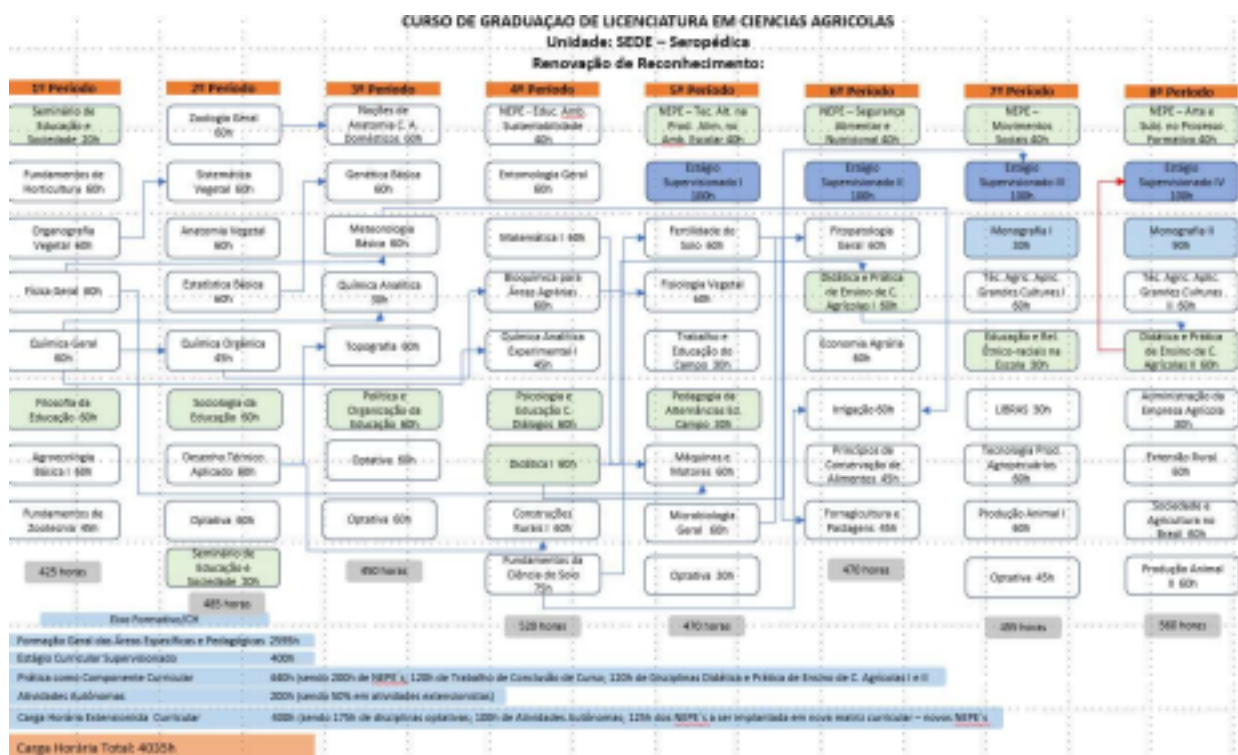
CURSO DE GRADUAÇAO DE LICENCIATURA EM CIENCIAS AGRICOLAS
Unidade: SEDE – Seropédica
Renovação de Reconhecimento:

1º Período
Seminário de Educação e Sociedade 30h
Fundamentos de Horticultura 60h
Organografia Vegetal 60h
Física Geral 60h
Química Geral 60h
Filosofia da Educação 60h
Agroecologia Básica I 60h
Fundamentos de Zootecnia 45h
425 horas

2º Período
Zoologia Geral 60h
Sistemática Vegetal 60h
Anatomia Vegetal 60h
Estatística Básica 60h
Química Orgânica 45h
Sociologia da Educação 60h
Desenho Técnico Aplicado 60h
Optativa 60h
Seminário de Educação e Sociedade 30h
465 horas

3º Período
Noções de Anatomia C. A. Domésticos 60h
Genética Básica 60h
Meteorologia Básica 60h
Química Analítica 50h
Topografia 60h
Política e Organização da Educação 60h
Optativa 60h
Optativa 60h
490 horas

4º Período
NEPE – Educ. Amb. Sustentabilidade 60h
Entomologia Geral 60h
Matemática I 60h
Bioquímica para Áreas Agrárias 60h
Química Analítica Experimental I 45h
Psicologia e Educação C. Diálogos 60h
Didática I 60h
Construções Rurais I 60h
Fundamentos da Ciência do Solo 75h
520 horas

5º Período
NEPE – Tec. Alt. na Prod. Alim. no Amb. Escolar 60h
Estágio Supervisionado I 100h
Fertilidade do Solo 60h
Fisiologia Vegetal 60h
Trabalho e Educação do Campo 30h
Pedagogia da Alternância Ed. Campo 30h
Máquinas e Motores 60h
Microbiologia Geral 60h
Optativa 30h
470 horas

6º Período
NEPE – Segurança Alimentar e Nutricional 60h
Estágio Supervisionado II 100h
Fitopatologia Geral 60h
Didática e Prática de Ensino de C. Agrícolas I 50h
Economia Agrária 60h
Irrigação 60h
Princípios de Conservação de Alimentos 45h
Forragicultura e Pastagens 45h
470 horas

7º Período
NEPE – Movimentos Sociais 60h
Estágio Supervisionado III 100h
Monografia I 30h
Téc. Agric. Aplic. Grandes Culturas I 60h
Educação e Rel. Étnico-raciais na Escola 30h
LIBRAS 30h
Tecnologia Prod. Agropecuários 60h
Produção Animal I 60h
Optativa 45h
465 horas

8º Período
NEPE – Arte e Sub. no Processo Formativo 60h
Estágio Supervisionado IV 100h
Monografia II 90h
Téc. Agric. Aplic. Grandes Culturas II 60h
Didática e Prática de Ensino de C. Agrícolas II 60h
Administração de Empresa Agrícola 30h
Extensão Rural 60h
Sociedade e Agricultura no Brasil 60h
Produção Animal II 60h
560 horas

Eixos Formativos/CH
Formação Geral das Áreas Específicas e Pedagógicas 2595h
Estágio Curricular Supervisionado 400h
Prática como Componente Curricular 660h (sendo 200h de NEPE's, 120h de Trabalho de Conclusão de Curso, 110h de Disciplinas Didática e Prática de Ensino de C. Agrícolas I e II
Atividades Autônomas 300h (sendo 50% em atividades extensionistas)
Carga Horária Extensionista Curricular 400h (sendo 175h de disciplinas optativas, 100h de Atividades autônomas, 125h dos NEPE's a ser implantada em nova matriz curricular – novos NEPE's
Carga Horária Total: 4035h